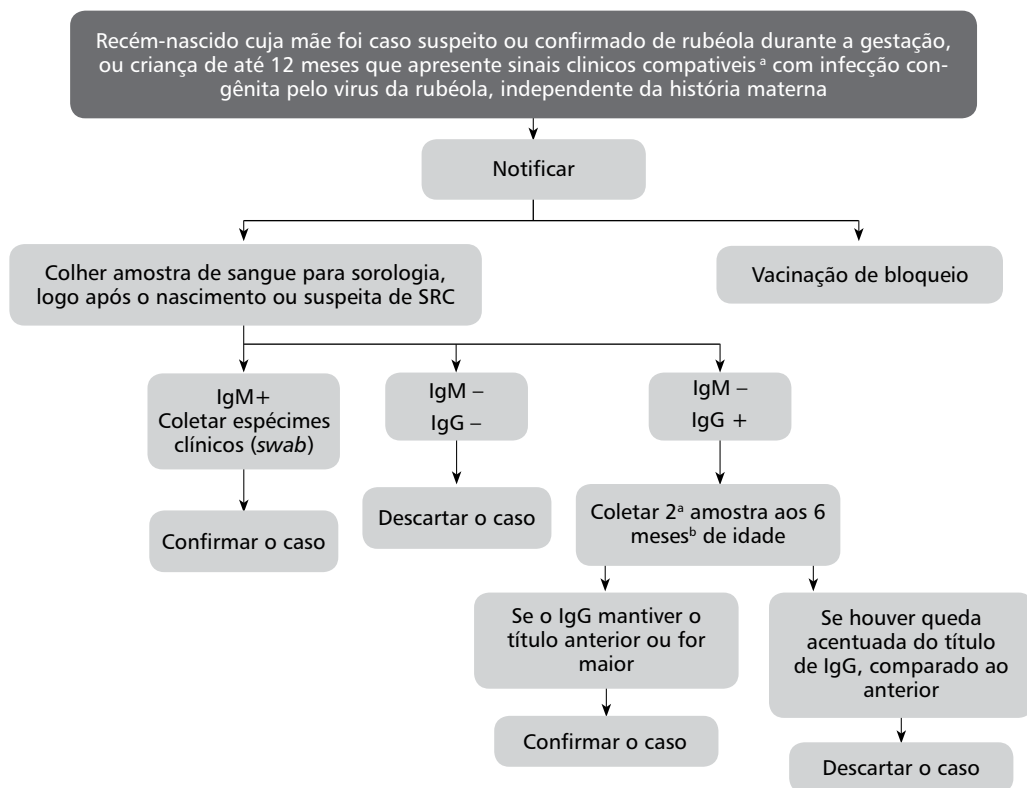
Recém-nascido cuja mãe foi caso suspeito ou confirmado de rubéola durante a gestação, ou criança de até 12 meses que apresente sinais clinicos compatíveis $^{a}$ com infecção congênita pelo virus da rubéola, independente da história materna

Notificar

Colher amostra de sangue para sorologia, logo após o nascimento ou suspeita de SRC

Vacinação de bloqueio

IgM+
Coletar espécimes clínicos (swab)

Confirmar o caso

IgM –
IgG –

Descartar o caso

IgM –
IgG +

Coletar 2$^{a}$ amostra aos 6 meses$^{b}$ de idade

Se o IgG mantiver o título anterior ou for maior

Confirmar o caso

Se houver queda acentuada do título de IgG, comparado ao anterior

Descartar o caso